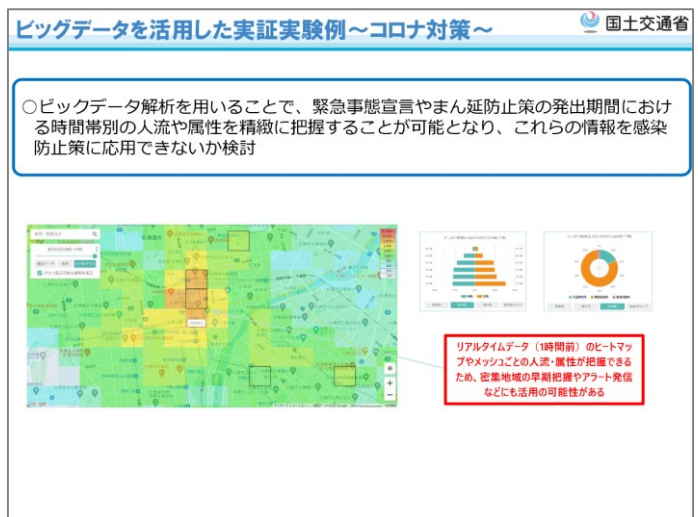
ビッグデータを活用した実証実験例～コロナ対策～

国土交通省

○ビッグデータ解析を用いることで、緊急事態宣言やまん延防止策の発出期間における時間帯別の人流や属性を精緻に把握することが可能となり、これらの情報を感染防止策に応用できないか検討

リアルタイムデータ（1時間前）のヒートマップやメッシュごとの人流・属性が把握できるため、密集地域の早期把握やアラート発信などにも活用の可能性がある